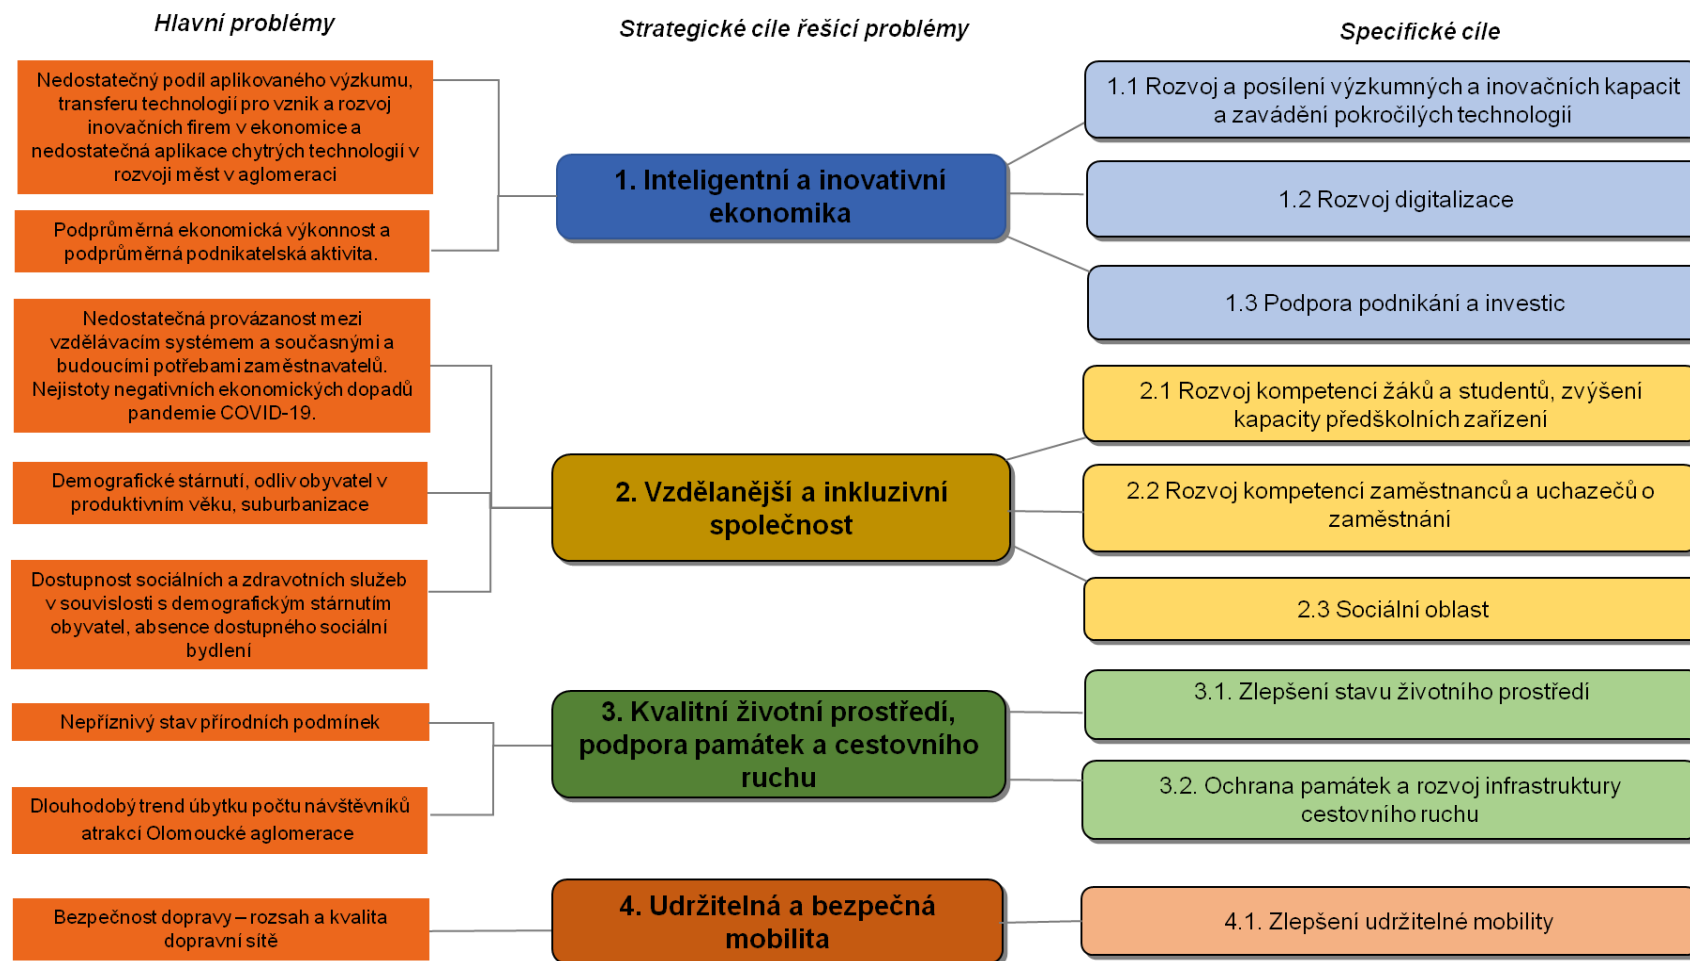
Hlavní problémy

Strategické cíle řešící problémy

Specifické cíle

Nedostatečný podíl aplikovaného výzkumu, transferu technologií pro vznik a rozvoj inovačních firem v ekonomice a nedostatečná aplikace chytrých technologií v rozvoji měst v aglomeraci

Podprůměrná ekonomická výkonnost a podprůměrná podnikatelská aktivita.

1. Inteligentní a inovativní ekonomika

1.1 Rozvoj a posílení výzkumných a inovačních kapacit a zavádění pokročilých technologií

1.2 Rozvoj digitalizace

1.3 Podpora podnikání a investic

Nedostatečná provázanost mezi vzdělávacím systémem a současnými a budoucími potřebami zaměstnavatelů. Nejistoty negativních ekonomických dopadů pandemie COVID-19.

Demografické stárnutí, odliv obyvatel v produktivním věku, suburbanizace

Dostupnost sociálních a zdravotních služeb v souvislosti s demografickým stárnutím obyvatel, absence dostupného sociální bydlení

2. Vzdělanější a inkluzivní společnost

2.1 Rozvoj kompetencí žáků a studentů, zvýšení kapacity předškolních zařízení

2.2 Rozvoj kompetencí zaměstnanců a uchazečů o zaměstnání

2.3 Sociální oblast

Nepříznivý stav přírodních podmínek

Dlouhodobý trend úbytku počtu návštěvníků atrakcí Olomoucké aglomerace

3. Kvalitní životní prostředí, podpora památek a cestovního ruchu

3.1. Zlepšení stavu životního prostředí

3.2. Ochrana památek a rozvoj infrastruktury cestovního ruchu

Bezpečnost dopravy – rozsah a kvalita dopravní sítě

4. Udržitelná a bezpečná mobilita

4.1. Zlepšení udržitelné mobility